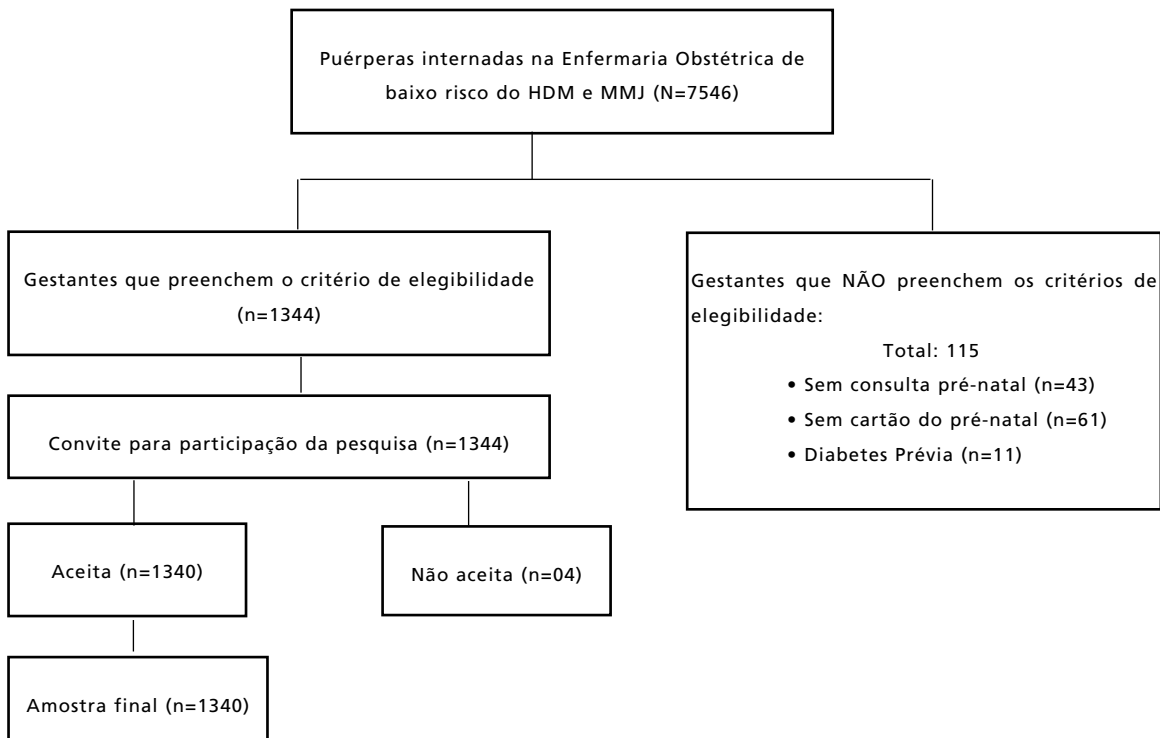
Puérperas internadas na Enfermaria Obstétrica de baixo risco do HDM e MMJ (N=7546)

Gestantes que preenchem o critério de elegibilidade (n=1344)

Gestantes que NÃO preenchem os critérios de elegibilidade:
Total: 115
• Sem consulta pré-natal (n=43)
• Sem cartão do pré-natal (n=61)
• Diabetes Prévia (n=11)

Convite para participação da pesquisa (n=1344)

Aceita (n=1340)

Não aceita (n=04)

Amostra final (n=1340)